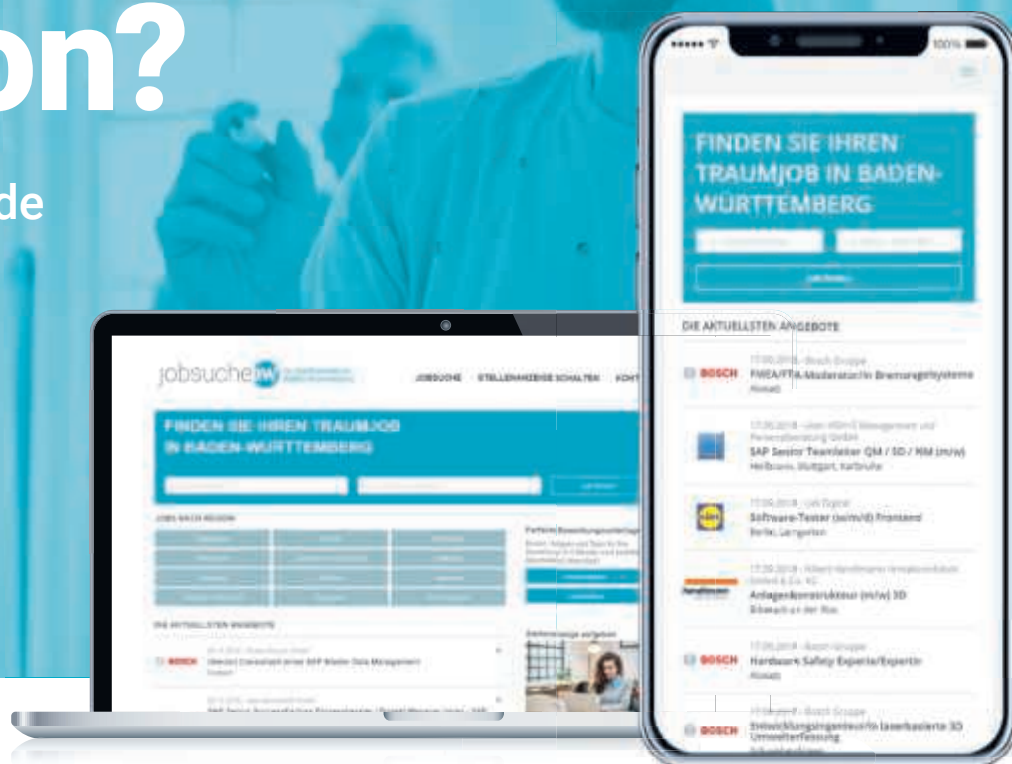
on?

de

jobsuche

JOBSUCHE STELLENANZEIGE SCHALTEN KONT

FINDEN SIE IHREN TRAUMJOB IN BADEN-WÜRTTEMBERG

JOBS NACH REGION

DIE AKTUELLSTEN ANGEBOTE

BOSCH

100%

FINDEN SIE IHREN TRAUMJOB IN BADEN-WÜRTTEMBERG

DIE AKTUELLSTEN ANGEBOTE

BOSCH FMEA/FTA-Moderator/in Bremsregelsysteme

SAP Senior Teamleiter QM / SD / MM (m/w)
Heilbronn, Stuttgart, Karlsruhe

Software-Tester (w/m/d) Frontend

Anlagenkonstrukteur (m/w) 3D

BOSCH Hardware Safety Experte/Expertin

BOSCH Entwicklungsingenieur/in laserbasierte 3D Umwelterfassung